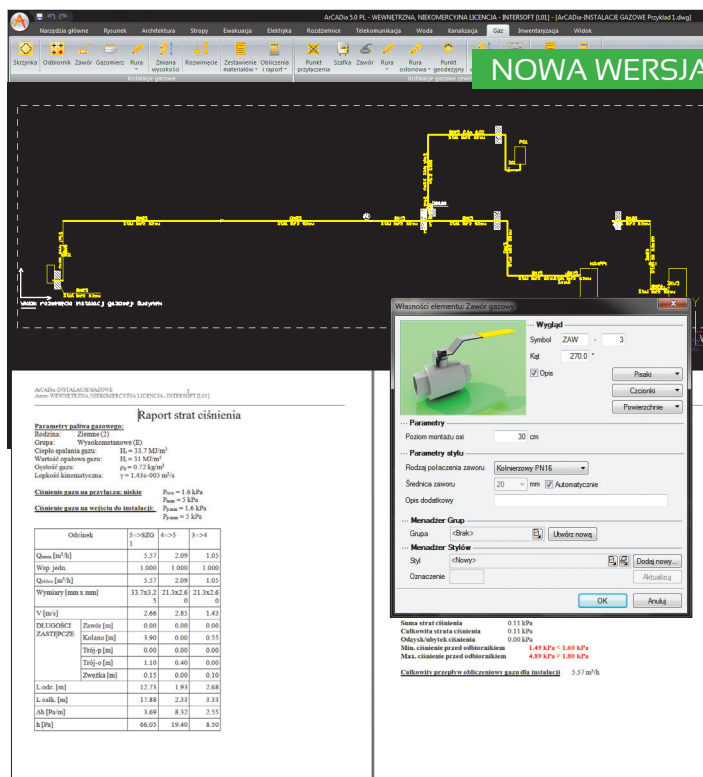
ArCADia 5.0 PL - WEWNĘTRZNA, NIEKOMERCYJNA LICENCJA - INTERSOFT [L01] - [ArCADia-INSTALACJE GAZOWE Przykład 1.dwg]

Narzędzia główne Rysunek Architektura Stropy Ewakuacja Elektryka Rozdzielnice Telekomunikacja Woda Kanalizacja Gaz Inwentaryzacja Widok

Skrzynka Odbiornik Zawór Gazomierz Rura Zmiana wysokości Rozwinięcie Zestawienie materiałów Obliczenia i raport Punkt przyłączenia Szafka Zawór Rura Rura osłonowa Punkt geodezyjny

Instalacje gazowe

NOWA WERSJA

Własności elementu: Zawór gazowy

Wygląd
Symbol ZAW - 3
Kąt 270.0 °
Opis
Pisaki
Czcionki
Powierzchnie

Parametry
Poziom montażu osi 30 cm

Parametry stylu
Rodzaj połączenia zaworu Kołnierzowy PN16
Średnica zaworu 20 mm Automatycznie
Opis dodatkowy

Menadżer Grup
Grupa <Brak> Utwórz nową

Menadżer Stylów
Styl <Nowy> Dodaj nowy...
Oznaczenie Aktualizuj

OK Anuluj

ArCADia-INSTALACJE GAZOWE
Autor: WEWNĘTRZNA NIEKOMERCYJNA LICENCJA - INTERSOFT [L01]

Raport strat ciśnienia

Parametry paliwa gazowego:
Rodzina: Ziemne (2)
Grupa: Wysokometanowe (E)
Ciepło spalania gazu: $H_s = 33.7 MJ/m^3$
Wartość opałowa gazu: $H_i = 31 MJ/m^3$
Gęstość gazu: $\rho_g = 0.72 kg/m^3$
Lepkość kinematyczna: $\gamma = 1.43e-005 m^2/s$

Ciśnienie gazu na przyłączu: niskie $P_{nom} = 1.6$ kPa
$P_{max} = 5$ kPa
Ciśnienie gazu na wejściu do instalacji: $P_{nom} = 1.6$ kPa
$P_{max} = 5$ kPa

| Odcinek | | 5->SZG 1 | 4->5 | 3->4 |
|---|---|---|---|---|
| $Q_{nom}$ [m³/h] | | 5.57 | 2.09 | 1.05 |
| Wsp. jedn. | | 1.000 | 1.000 | 1.000 |
| $Q_{oblicz}$ [m³/h] | | 5.57 | 2.09 | 1.05 |
| Wymiary [mm x mm] | | 33.7x3.2 5 | 21.3x2.6 0 | 21.3x2.6 0 |
| V [m/s] | | 2.66 | 2.85 | 1.43 |
| DŁUGOŚCI ZASTĘPCZE | Zawór [m] | 0.00 | 0.00 | 0.00 |
| | Kolano [m] | 3.90 | 0.00 | 0.55 |
| | Trój-p [m] | 0.00 | 0.00 | 0.00 |
| | Trój-o [m] | 1.10 | 0.40 | 0.00 |
| | Zwężka [m] | 0.15 | 0.00 | 0.10 |
| L odc. [m] | | 12.73 | 1.93 | 2.68 |
| L calk. [m] | | 17.88 | 2.33 | 3.33 |
| Δh [Pa/m] | | 3.69 | 8.32 | 2.55 |
| h [Pa] | | 66.05 | 19.40 | 8.50 |

Suma strat ciśnienia 0.11 kPa
Całkowita strata ciśnienia 0.11 kPa
Odzysk/ubytek ciśnienia 0.00 kPa
Min. ciśnienie przed odbiornikiem 1.49 kPa < 1.60 kPa
Max. ciśnienie przed odbiornikiem 4.89 kPa > 1.80 kPa

Całkowity przepływ obliczeniowy gazu dla instalacji 5.57 m³/h